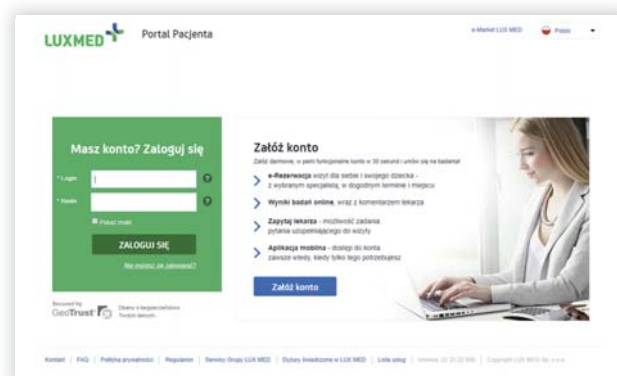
LUXMED Portal Pacjenta

e-Market LUX MED Polski

Masz konto? Zaloguj się

* Login

* Hasło

Pokaż znaki

ZALOGUJ SIĘ

Nie możesz się zalogować?

Secured by GeoTrust

Dbamy o bezpieczeństwo Twoich danych

Załóż konto

Załóż darmowe, w pełni funkcjonalne konto w 30 sekund i umów się na badanie!

e-Rezerwacja wizyt dla siebie i swojego dziecka - z wybranym specjalistą, w dogodnym terminie i miejscu

Wyniki badań online, wraz z komentarzem lekarza

Zapytaj lekarza - możliwość zadania pytania uzupełniającego do wizyty

Aplikacja mobilna - dostęp do konta zawsze wtedy, kiedy tylko tego potrzebujesz

Załóż konto

Kontakt | FAQ | Polityka prywatności | Regulamin | Serwisy Grupy LUX MED | Dyżury Inwestorów w LUX MED | Lista usług | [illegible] | Copyright LUX MED Sp. z o.o.